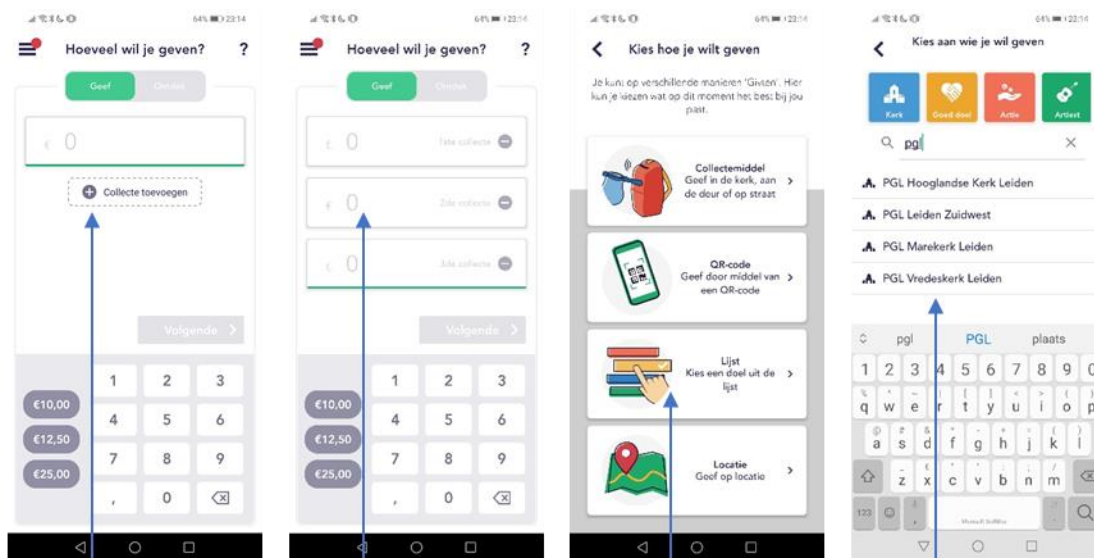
64% 23:14

Hoeveel wil je geven?

?

Geef

Ontdek

€ 0

Collecte toevoegen

Volgende

1 2 3

€10,00

4 5 6

€12,50

7 8 9

€25,00

, 0

64% 23:14

Hoeveel wil je geven?

?

Geef

Ontdek

€ 0

1ste collecte

€ 0

2de collecte

€ 0

3de collecte

Volgende

1 2 3

€10,00

4 5 6

€12,50

7 8 9

€25,00

, 0

64% 23:14

Kies hoe je wilt geven

Je kunt op verschillende manieren 'Givten'. Hier kun je kiezen wat op dit moment het best bij jou past.

Collectemiddel
Geef in de kerk, aan de deur of op straat

QR-code
Geef door middel van een QR-code

Lijst
Kies een doel uit de lijst

Locatie
Geef op locatie

64% 23:14

Kies aan wie je wil geven

Kerk

Goed doel

Actie

Artiest

pgl

PGL Hooglandse Kerk Leiden

PGL Leiden Zuidwest

PGL Marekerk Leiden

PGL Vredeskerk Leiden

pgl PGL plaats

1 2 3 4 5 6 7 8 9 0

q w e r t y u i o p

a s d f g h j k l

z x c v b n m

123